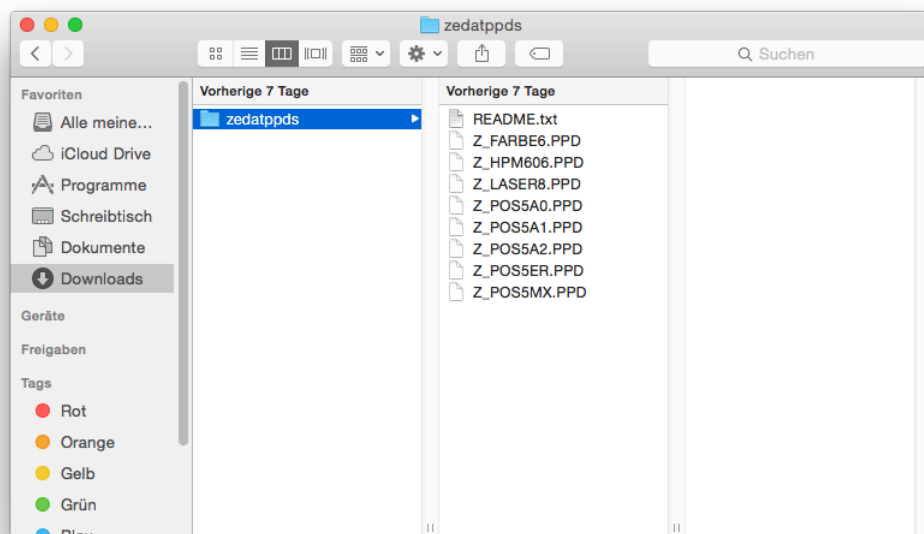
zedatppds

Suchen

Favoriten
Alle meine...
iCloud Drive
Programme
Schreibtisch
Dokumente
Downloads
Geräte
Freigaben
Tags
Rot
Orange
Gelb
Grün
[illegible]

Vorherige 7 Tage
zedatppds

Vorherige 7 Tage
README.txt
Z_FARBE6.PPD
Z_HPM606.PPD
Z_LASER8.PPD
Z_POS5A0.PPD
Z_POS5A1.PPD
Z_POS5A2.PPD
Z_POS5ER.PPD
Z_POS5MX.PPD